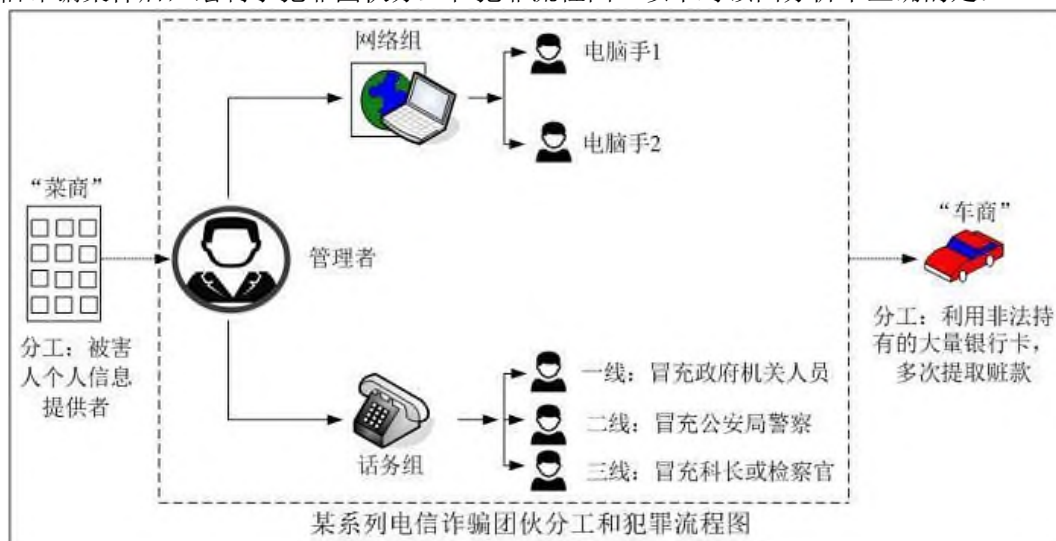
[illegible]

网络组

电脑手1

电脑手2

“菜商”

管理者

“车商”

分工：被害人个人信息提供者

分工：利用非法持有的大量银行卡，多次提取赃款

一线：冒充政府机关人员

二线：冒充公安局警察

三线：冒充科长或检察官

话务组

某系列电信诈骗团伙分工和犯罪流程图